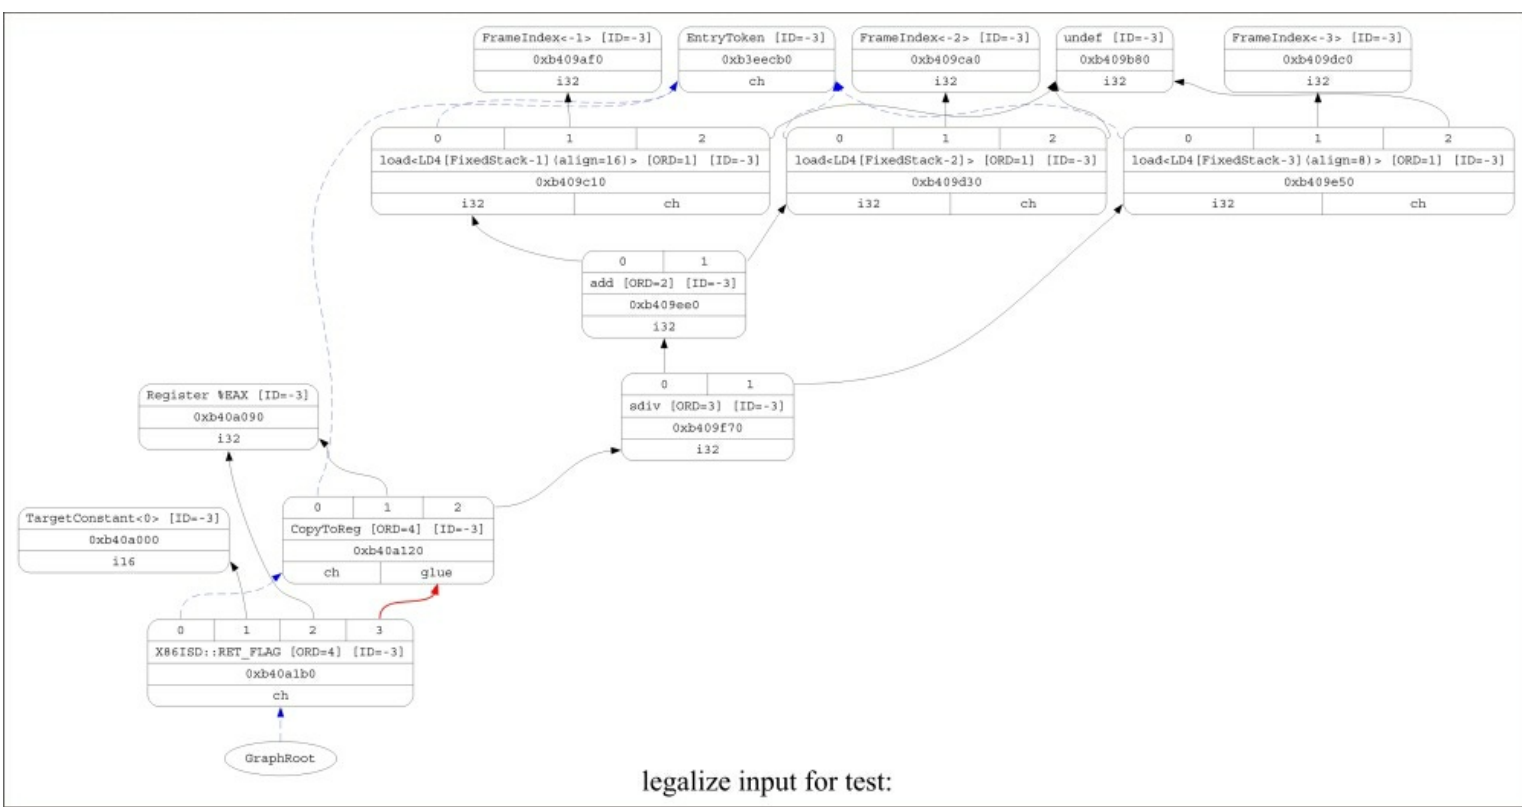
FrameIndex<-1> [ID=-3]
0xb409af0
i32

EntryToken [ID=-3]
0xb3eecb0
ch

FrameIndex<-2> [ID=-3]
0xb409ca0
i32

undef [ID=-3]
0xb409b80
i32

FrameIndex<-3> [ID=-3]
0xb409dc0
i32

| 0 | 1 | 2 |
|---|---|---|
| load<LD4[FixedStack-1](align=16)> [ORD=1] [ID=-3] | | |
| 0xb409c10 | | |
| i32 | ch | |

| 0 | 1 | 2 |
|---|---|---|
| load<LD4[FixedStack-2]> [ORD=1] [ID=-3] | | |
| 0xb409d30 | | |
| i32 | ch | |

| 0 | 1 | 2 |
|---|---|---|
| load<LD4[FixedStack-3](align=8)> [ORD=1] [ID=-3] | | |
| 0xb409e50 | | |
| i32 | ch | |

| 0 | 1 |
|---|---|
| add [ORD=2] [ID=-3] | |
| 0xb409ee0 | |
| i32 | |

| 0 | 1 |
|---|---|
| sdiv [ORD=3] [ID=-3] | |
| 0xb409f70 | |
| i32 | |

Register %EAX [ID=-3]
0xb40a090
i32

TargetConstant<0> [ID=-3]
0xb40a000
i16

| 0 | 1 | 2 |
|---|---|---|
| CopyToReg [ORD=4] [ID=-3] | | |
| 0xb40a120 | | |
| ch | glue | |

| 0 | 1 | 2 | 3 |
|---|---|---|---|
| X86ISD::RET_FLAG [ORD=4] [ID=-3] | | | |
| 0xb40a1b0 | | | |
| ch | | | |

GraphRoot

legalize input for test: